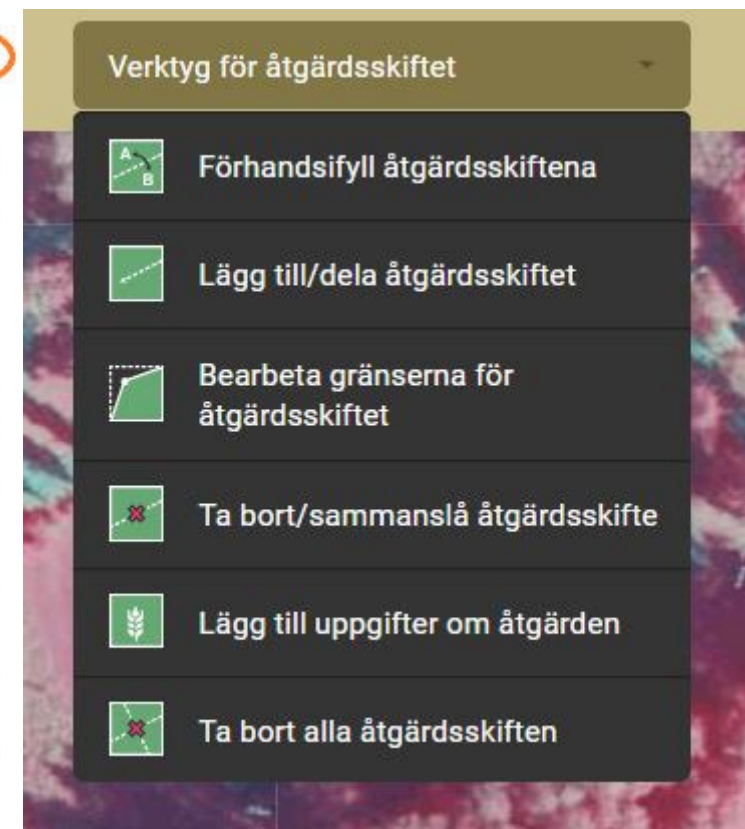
Verktyg för åtgärdsskiftet

A
B
Förhandsifyll åtgärdsskiftena

Lägg till/dela åtgärdsskiftet

Bearbeta gränserna för åtgärdsskiftet

Ta bort/sammanslå åtgärdsskifte

Lägg till uppgifter om åtgärden

Ta bort alla åtgärdsskiften